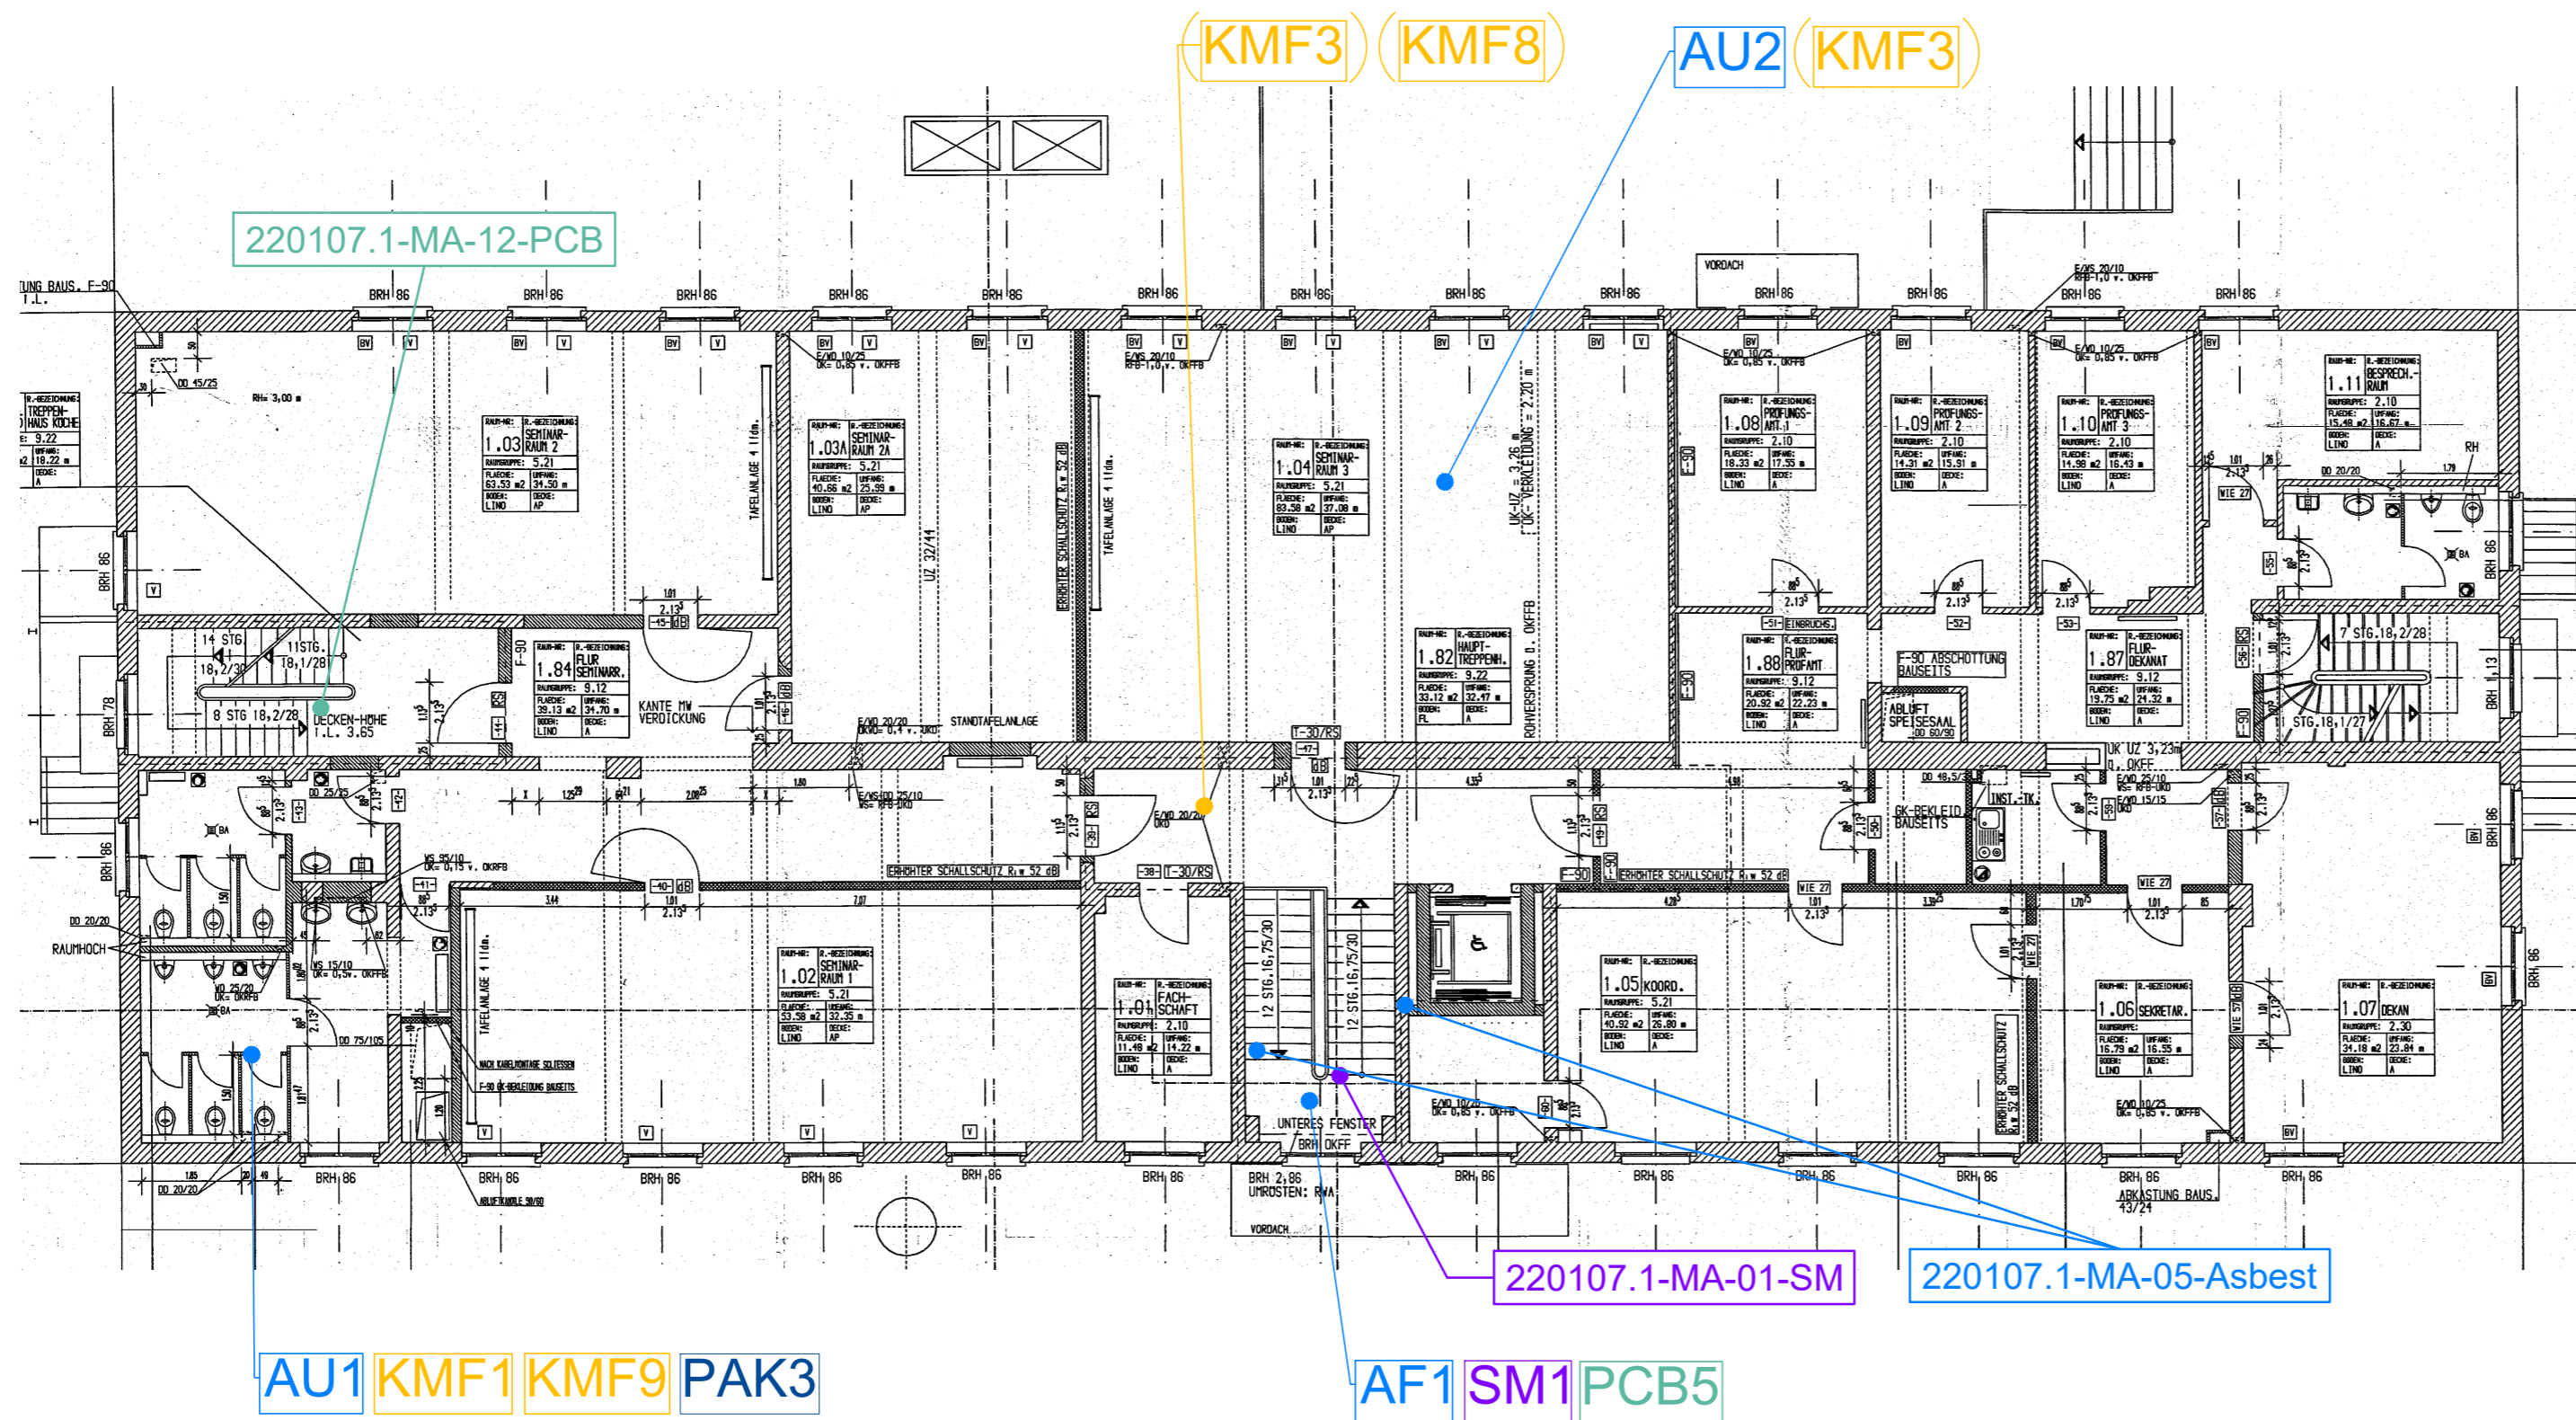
KMF3 KMF8 AU2 KMF3

220107.1-MA-12-PCB

VORDACH

BRH 86 BRH 86 BRH 86 BRH 86 BRH 86 BRH 86 BRH 86 BRH 86 BRH 86 BRH 86 BRH 86 BRH 86

1.03 SEMINAR-RAUM 2
1.03A SEMINAR-RAUM 2A
1.04 SEMINAR-RAUM 3
1.08 PRÜFUNGS-AMT 1
1.09 PRÜFUNGS-AMT 2
1.10 PRÜFUNGS-AMT 3
1.11 BESPRECH.-RAUM
1.84 FLUR SEMINARR.
1.82 HAUPT-TREPPENH.
1.88 FLUR-PRÜFAMT
1.87 FLUR-DEKANAT
1.02 SEMINAR-RAUM 1
1.01 FACH-SCHAFT
1.05 KOORD.
1.06 SEKRETAR.
1.07 DEKAN

TAFELANLAGE 4 lfdm.
ERHÖHTER SCHALLSCHUTZ
UZ 32/44
14 STG 18,2/30
11STG 18,1/28
8 STG 18,2/28
DECKEN-HÖHE I.L. 3.65
KANTE MW VERDICKUNG
STANDTAFELANLAGE
F-90 ABSCHOTTUNG BAUSEITS
ABLUFT SPEISESAAL
7 STG.18,2/28
STG.18,1/27
GK-BEKLEID. BAUSEITS
INST.-TK.
RAUMHOCH
12 STG.16,75/30
12 STG.16,75/30
UNTERES FENSTER BRH OKFF
BRH 2,86 UMRÜSTEN: RWA
VORDACH
ABKASTUNG BAUS. 43/24

220107.1-MA-01-SM
220107.1-MA-05-Asbest

AU1 KMF1 KMF9 PAK3
AF1 SM1 PCB5